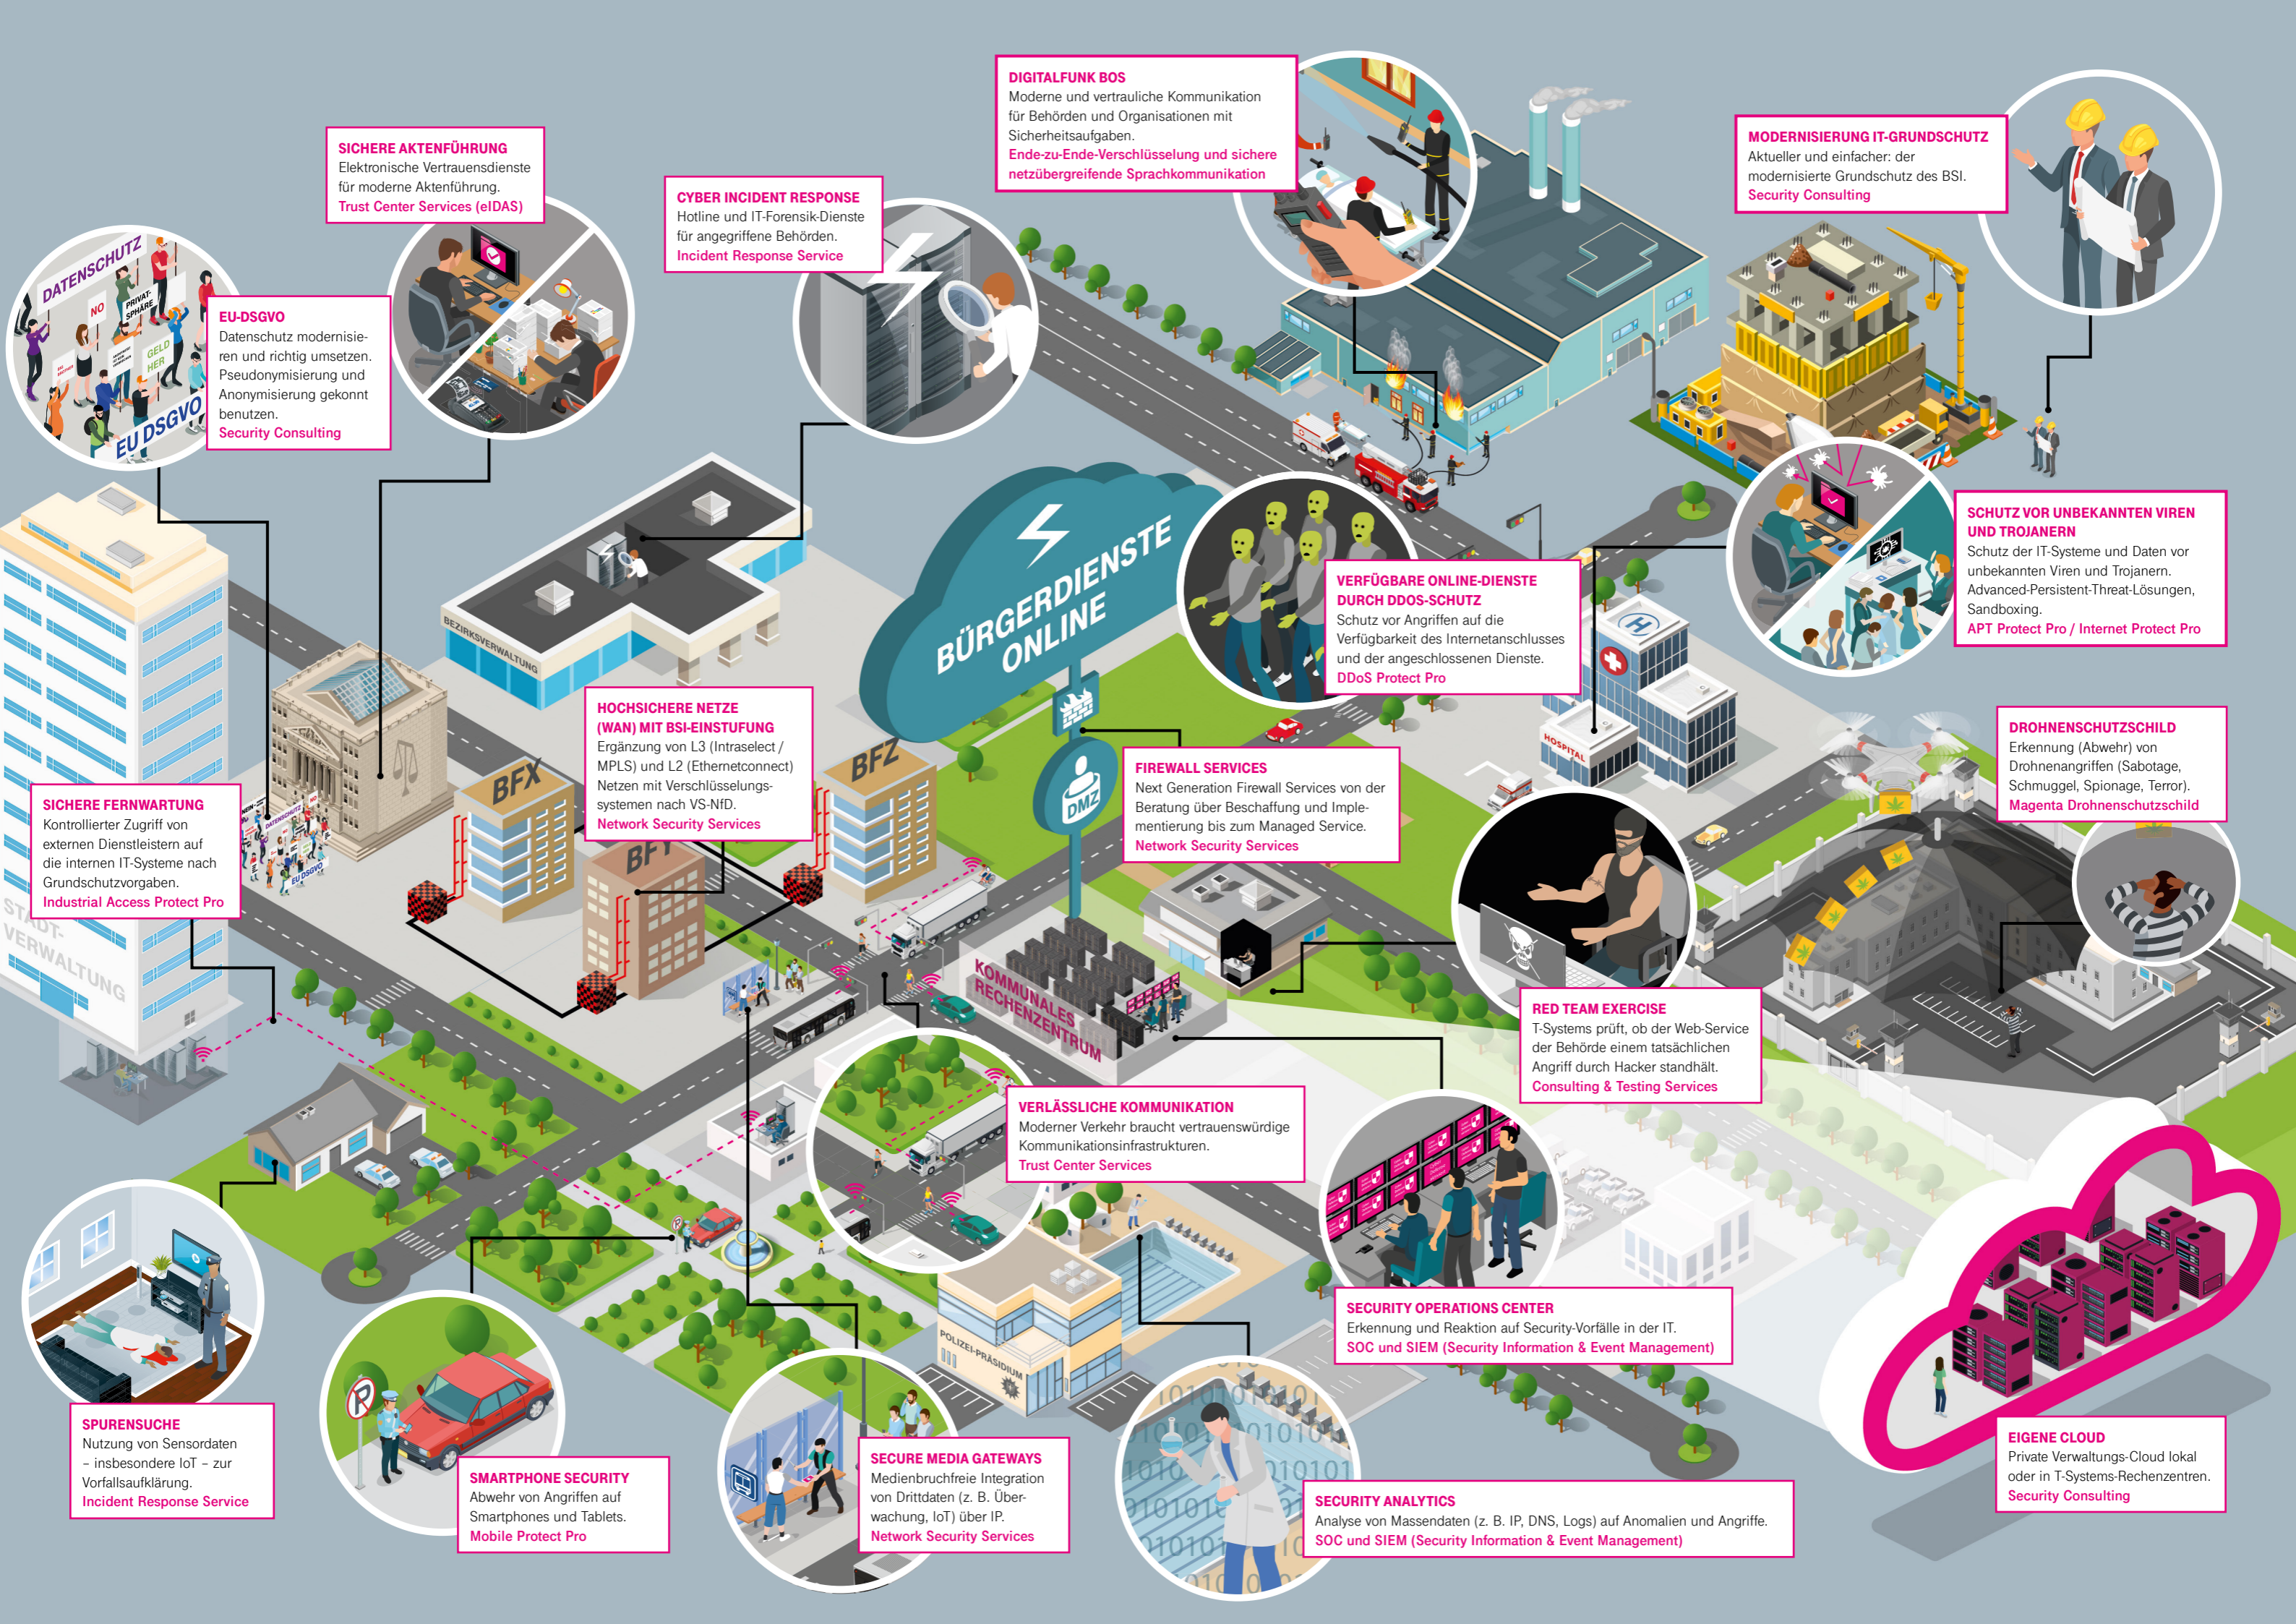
DIGITALFUNK BOS
Moderne und vertrauliche Kommunikation für Behörden und Organisationen mit Sicherheitsaufgaben.
Ende-zu-Ende-Verschlüsselung und sichere netzübergreifende Sprachkommunikation

SICHERE AKTENFÜHRUNG
Elektronische Vertrauensdienste für moderne Aktenführung.
Trust Center Services (eIDAS)

CYBER INCIDENT RESPONSE
Hotline und IT-Forensik-Dienste für angegriffene Behörden.
Incident Response Service

MODERNISIERUNG IT-GRUNDSCHUTZ
Aktueller und einfacher: der modernisierte Grundschutz des BSI.
Security Consulting

DATENSCHUTZ
NO
PRIVATSPHÄRE
GELD HER
EU DSGVO

EU-DSGVO
Datenschutz modernisieren und richtig umsetzen. Pseudonymisierung und Anonymisierung gekonnt benutzen.
Security Consulting

BÜRGERDIENSTE ONLINE

BEZIRKSVERWALTUNG

SCHUTZ VOR UNBEKANNTEN VIREN UND TROJANERN
Schutz der IT-Systeme und Daten vor unbekannten Viren und Trojanern. Advanced-Persistent-Threat-Lösungen, Sandboxing.
APT Protect Pro / Internet Protect Pro

VERFÜGBARE ONLINE-DIENSTE DURCH DDOS-SCHUTZ
Schutz vor Angriffen auf die Verfügbarkeit des Internetanschlusses und der angeschlossenen Dienste.
DDoS Protect Pro

HOSPITAL

HOCHSICHERE NETZE (WAN) MIT BSI-EINSTUFUNG
Ergänzung von L3 (Intraselect / MPLS) und L2 (Ethernetconnect) Netzen mit Verschlüsselungssystemen nach VS-NfD.
Network Security Services

BFX
BFY
BFZ
DMZ

FIREWALL SERVICES
Next Generation Firewall Services von der Beratung über Beschaffung und Implementierung bis zum Managed Service.
Network Security Services

DROHNENSCHUTZSCHILD
Erkennung (Abwehr) von Drohnenangriffen (Sabotage, Schmuggel, Spionage, Terror).
Magenta Drohnenschutzschild

SICHERE FERNWARTUNG
Kontrollierter Zugriff von externen Dienstleistern auf die internen IT-Systeme nach Grundschutzvorgaben.
Industrial Access Protect Pro

STADT-VERWALTUNG

KOMMUNALES RECHENZENTRUM

RED TEAM EXERCISE
T-Systems prüft, ob der Web-Service der Behörde einem tatsächlichen Angriff durch Hacker standhält.
Consulting & Testing Services

VERLÄSSLICHE KOMMUNIKATION
Moderner Verkehr braucht vertrauenswürdige Kommunikationsinfrastrukturen.
Trust Center Services

SECURITY OPERATIONS CENTER
Erkennung und Reaktion auf Security-Vorfälle in der IT.
SOC und SIEM (Security Information & Event Management)

POLIZEI-PRÄSIDIUM

SPURENSUCHE
Nutzung von Sensordaten – insbesondere IoT – zur Vorfallsaufklärung.
Incident Response Service

SMARTPHONE SECURITY
Abwehr von Angriffen auf Smartphones und Tablets.
Mobile Protect Pro

SECURE MEDIA GATEWAYS
Medienbruchfreie Integration von Drittdaten (z. B. Überwachung, IoT) über IP.
Network Security Services

SECURITY ANALYTICS
Analyse von Massendaten (z. B. IP, DNS, Logs) auf Anomalien und Angriffe.
SOC und SIEM (Security Information & Event Management)

EIGENE CLOUD
Private Verwaltungs-Cloud lokal oder in T-Systems-Rechenzentren.
Security Consulting